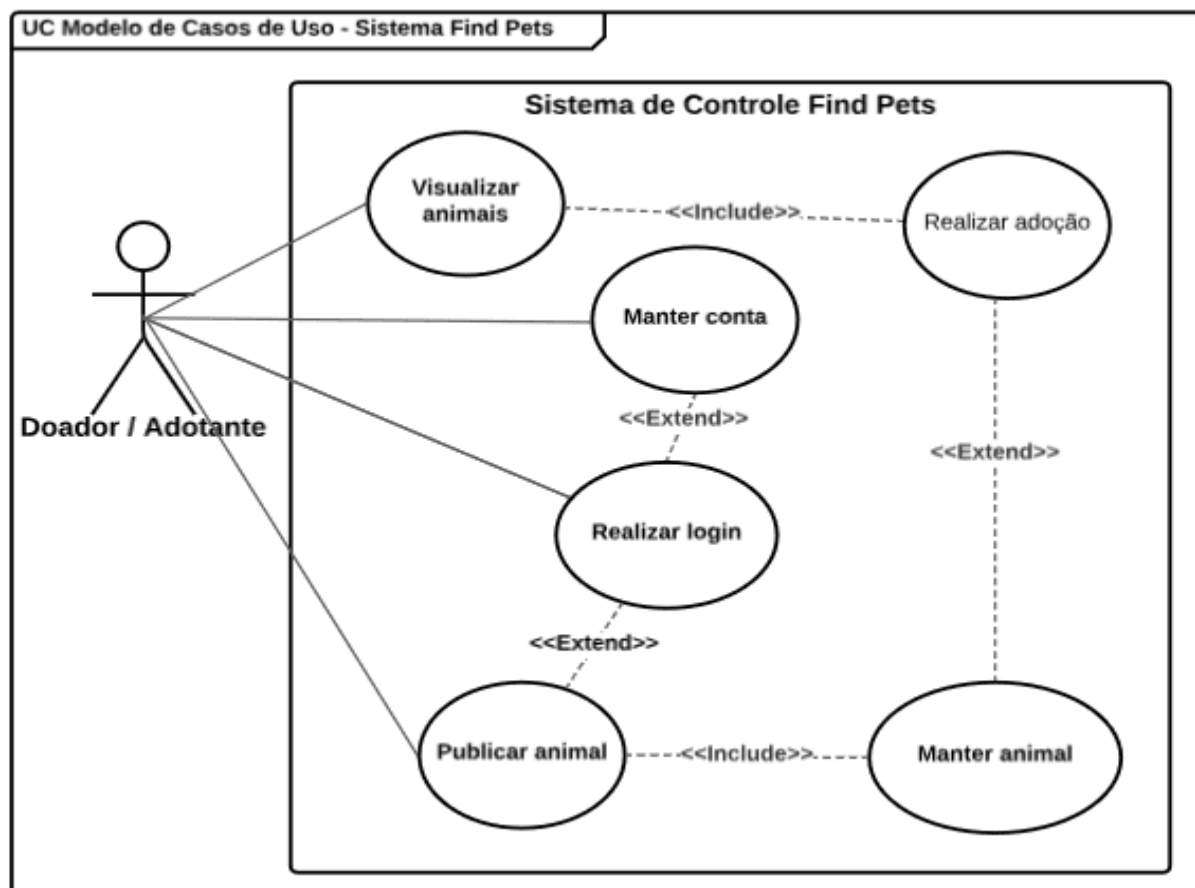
UC Modelo de Casos de Uso - Sistema Find Pets

Sistema de Controle Find Pets

Visualizar animais

<<Include>>

Realizar adoção

Manter conta

Doador / Adotante

<<Extend>>

<<Extend>>

Realizar login

<<Extend>>

Publicar animal

<<Include>>

Manter animal